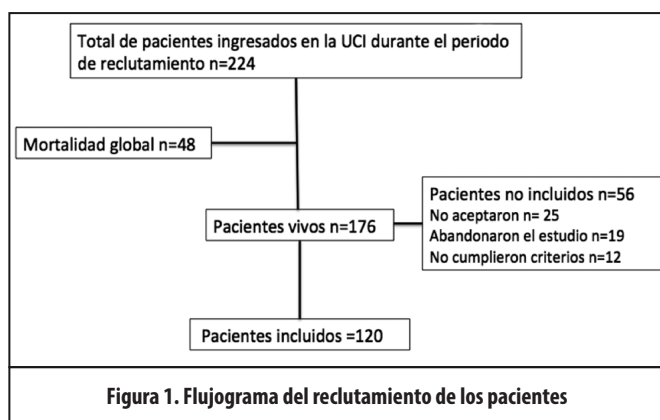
Total de pacientes ingresados en la UCI durante el periodo de reclutamiento n=224

Mortalidad global n=48

Pacientes vivos n=176

Pacientes no incluidos n=56
No aceptaron n= 25
Abandonaron el estudio n=19
No cumplieron criterios n=12

Pacientes incluidos =120

Figura 1. Flujograma del reclutamiento de los pacientes